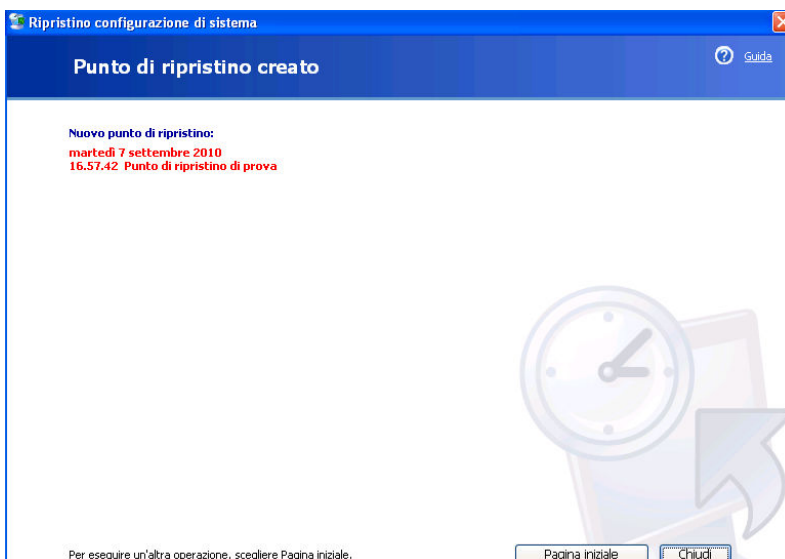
Ripristino configurazione di sistema

Punto di ripristino creato

Guida

Nuovo punto di ripristino:

martedì 7 settembre 2010
16.57.42 Punto di ripristino di prova

Per eseguire un'altra operazione, scegliere Pagina iniziale.

Pagina iniziale

Chiudi